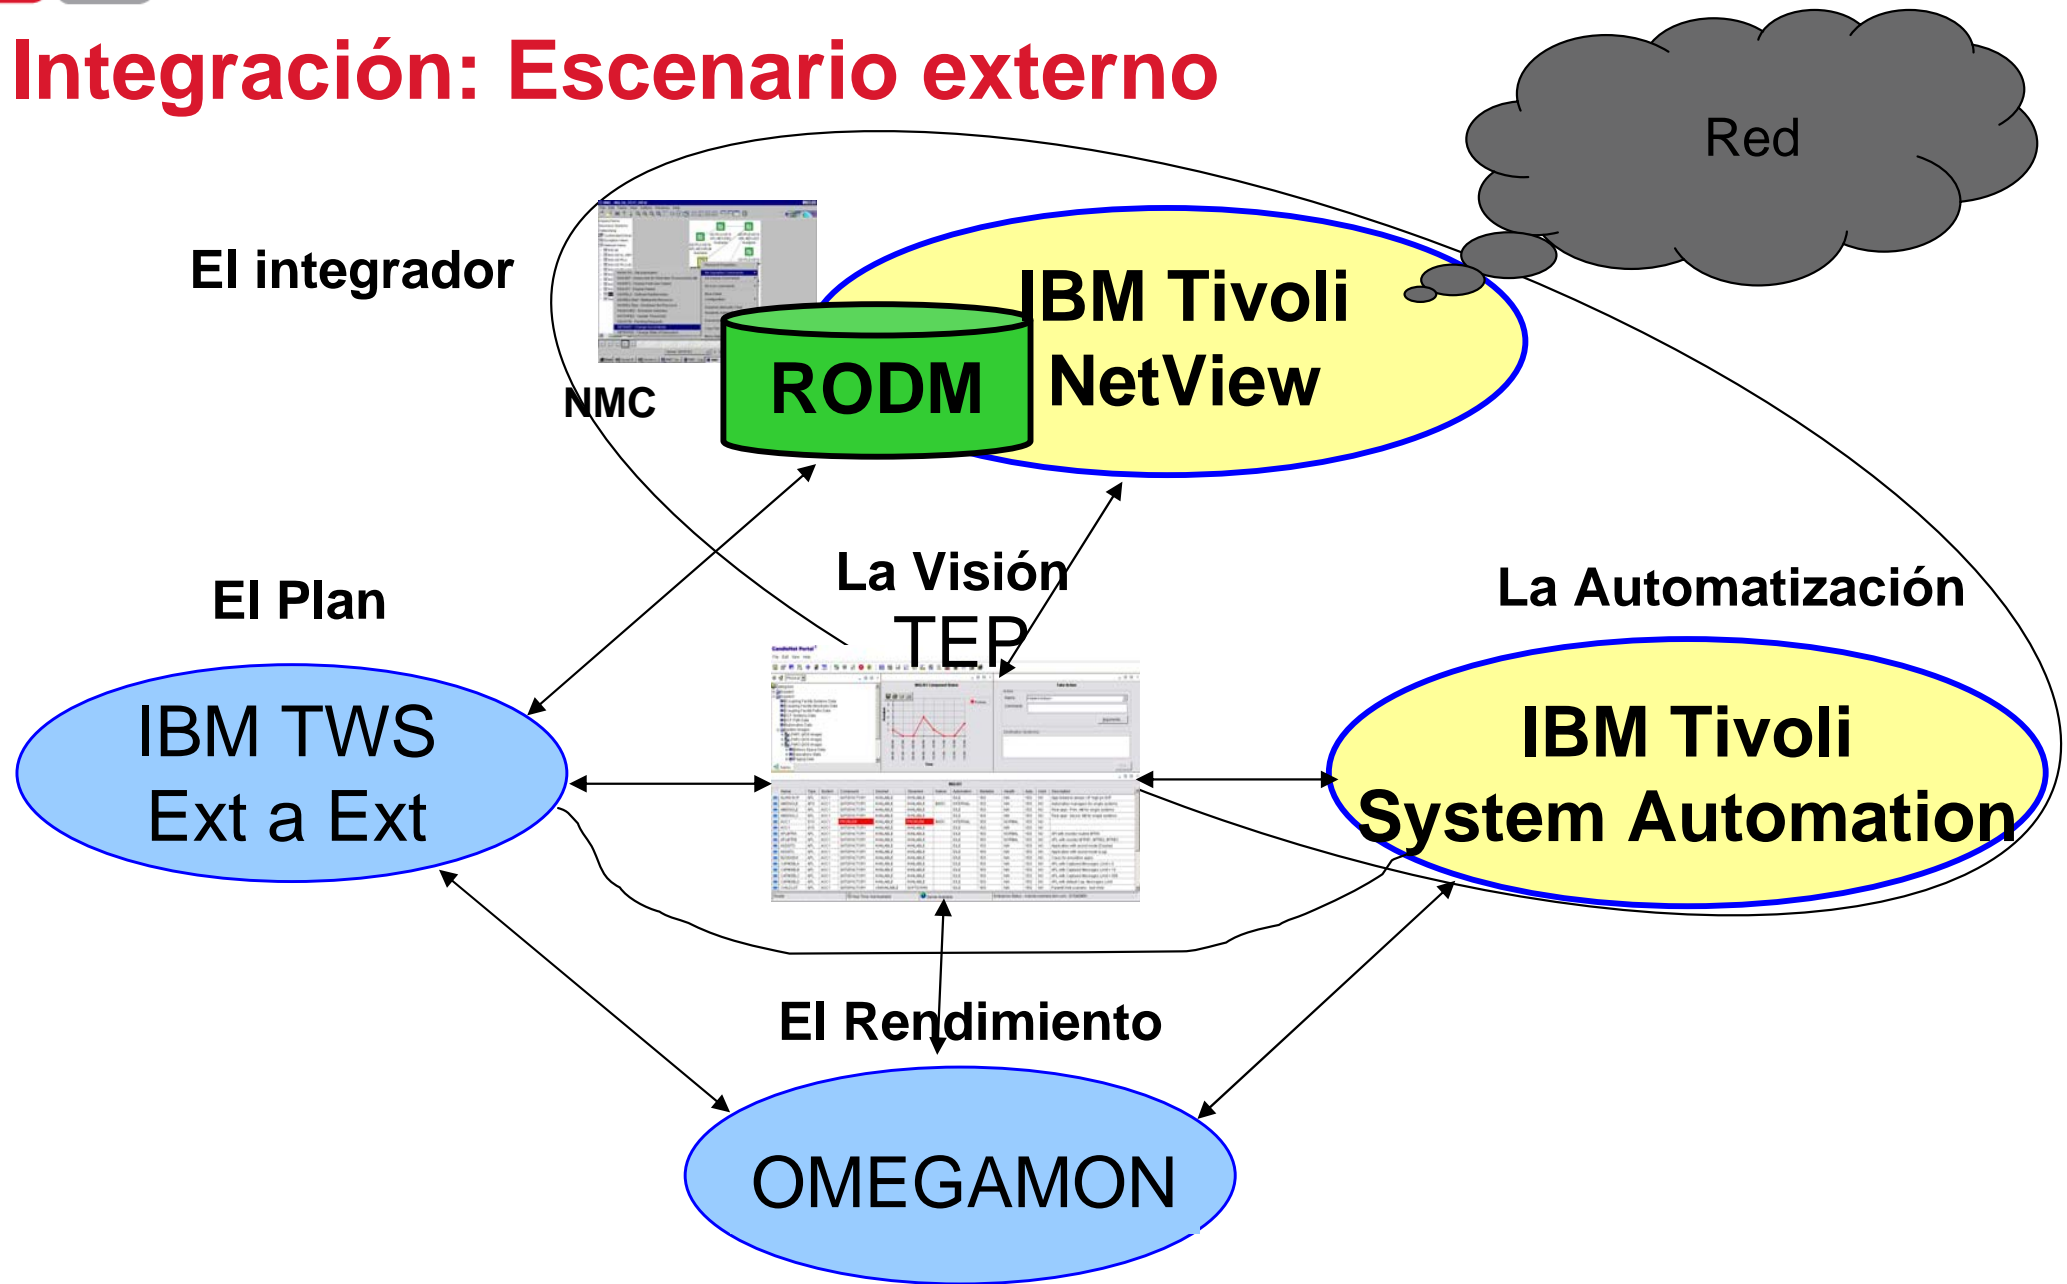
Integración: Escenario externo

Red

El integrador

NMC

RODM

IBM Tivoli NetView

La Visión

TEP

El Plan

La Automatización

IBM TWS Ext a Ext

IBM Tivoli System Automation

El Rendimiento

OMEGAMON